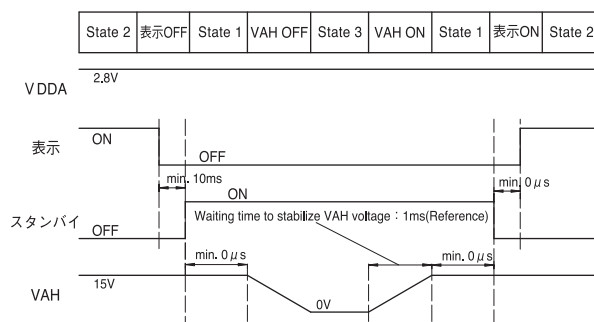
| State 2 | 表示OFF | State 1 | VAH OFF | State 3 | VAH ON | State 1 | 表示ON | State 2 |
|---|---|---|---|---|---|---|---|---|

V DDA
2.8V

表示
ON
OFF
min. 10ms
min. 0 $\mu$ s

スタンバイ
ON
OFF
Waiting time to stabilize VAH voltage : 1ms(Reference)

min. 0 $\mu$ s
min. 0 $\mu$ s

VAH
15V
0V